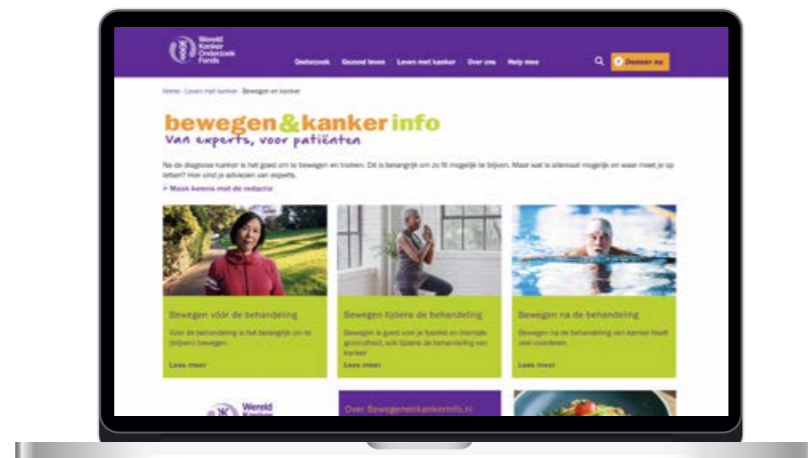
Wereld Kanker Onderzoek Fonds

Onderzoek Gezond leven Leven met kanker Over ons Help mee

Doneer nu

Home › Leven met kanker › Bewegen en kanker

bewegen&kankerinfo
Van experts, voor patiënten

Na de diagnose kanker is het goed om te bewegen en trainen. Dit is belangrijk om zo fit mogelijk te blijven. Maar wat is allemaal mogelijk en waar moet je op letten? Hier vind je adviezen van experts.

> Maak kennis met de redactie

Bewegen vóór de behandeling
Vóór de behandeling is het belangrijk om te (blijven) bewegen.
Lees meer

Bewegen tijdens de behandeling
Bewegen is goed voor je fysieke en mentale gezondheid, ook tijdens de behandeling van kanker.
Lees meer

Bewegen na de behandeling
Bewegen na de behandeling van kanker heeft veel voordelen.
Lees meer

Wereld Kanker

Over Bewegenenkankerinfo.nl